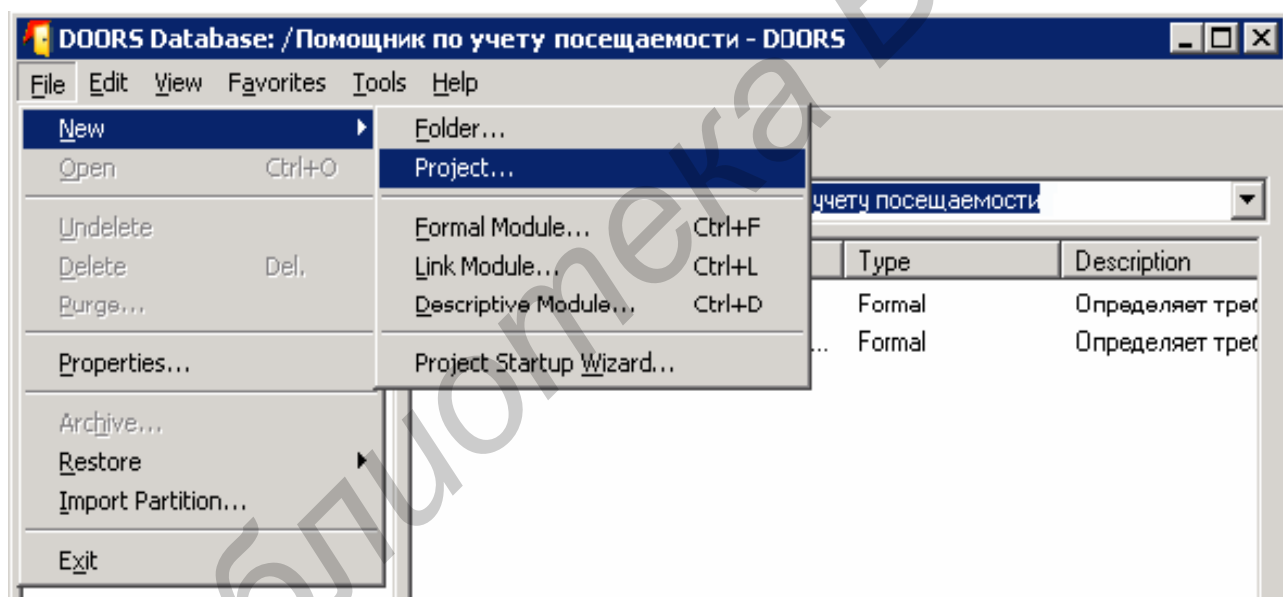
DOORS Database: /Помощник по учету посещаемости - DOORS

File Edit View Favorites Tools Help

New
Open Ctrl+O
Undelete
Delete Del.
Purge...
Properties...
Archive...
Restore
Import Partition...
Exit

Folder...
Project...
Formal Module... Ctrl+F
Link Module... Ctrl+L
Descriptive Module... Ctrl+D
Project Startup Wizard...

учету посещаемости

| Type | Description |
|---|---|
| Formal | Определяет треб |
| Formal | Определяет треб |

библиотека Б